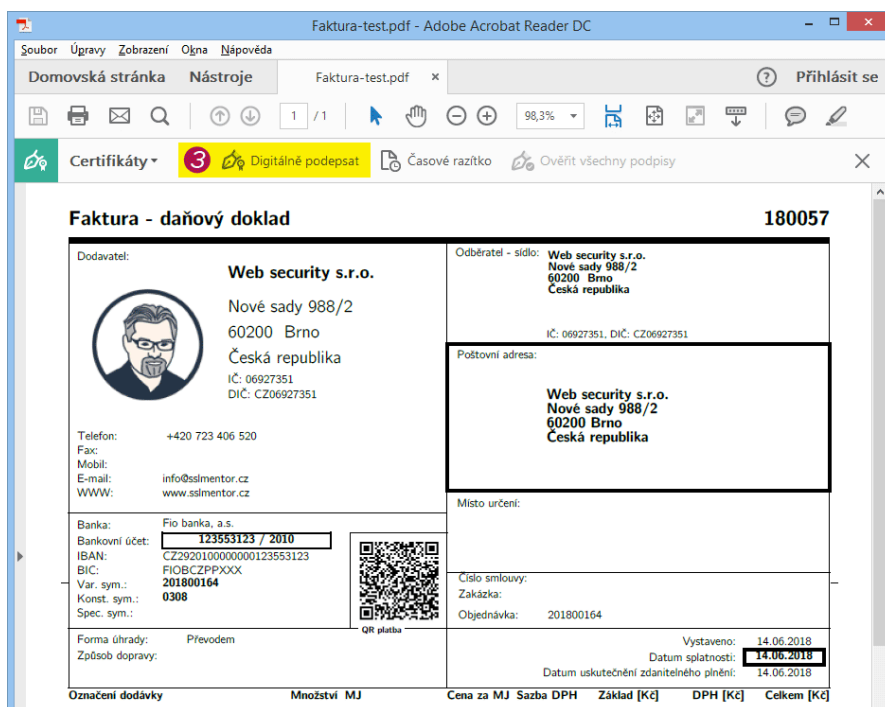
Faktura-test.pdf - Adobe Acrobat Reader DC

Soubor Úpravy Zobrazení Okna Nápověda

Domovská stránka Nástroje Faktura-test.pdf × ? Přihlásit se

1 / 1 98,3%

Certifikáty ▾ 3 Digitálně podepsat Časové razítko Ověřit všechny podpisy ×

Faktura - daňový doklad 180057

Dodavatel:

Web security s.r.o.

Nové sady 988/2
60200 Brno
Česká republika
IČ: 06927351
DIČ: CZ06927351

Telefon: +420 723 406 520
Fax:
Mobil:
E-mail: info@sslmentor.cz
WWW: www.sslmentor.cz

Odběratel - sídlo: Web security s.r.o.
Nové sady 988/2
60200 Brno
Česká republika

IČ: 06927351, DIČ: CZ06927351

Poštovní adresa:

Web security s.r.o.
Nové sady 988/2
60200 Brno
Česká republika

Místo určení:

Banka: Fio banka, a.s.
Bankovní účet: 123553123 / 2010
IBAN: CZ2920100000000123553123
BIC: FIOBCZPPXXX
Var. sym.: 201800164
Konst. sym.: 0308
Spec. sym.:

QR platba

Číslo smlouvy:
Zakázka:
Objednávka: 201800164

Forma úhrady: Převodem
Způsob dopravy:

Vystaveno: 14.06.2018
Datum splatnosti: 14.06.2018
Datum uskutečnění zdanitelného plnění: 14.06.2018

Označení dodávky | Množství MJ | Cena za MJ | Sazba DPH | Základ [Kč] | DPH [Kč] | Celkem [Kč]